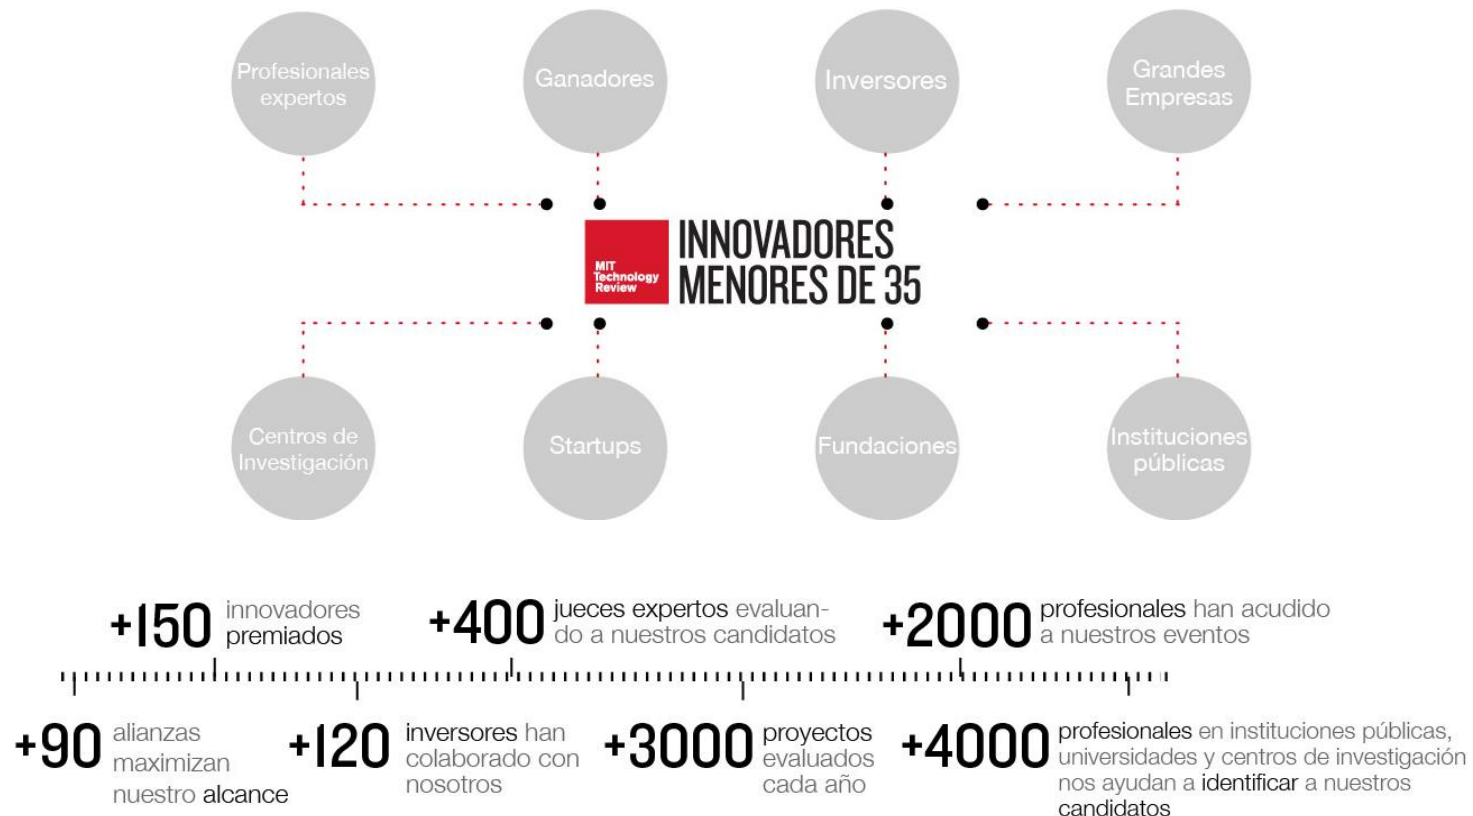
Profesionales expertos

Ganadores

Inversores

Grandes Empresas

MIT Technology Review

INNOVADORES MENORES DE 35

Centros de Investigación

Startups

Fundaciones

Instituciones públicas

+150 innovadores premiados

+400 jueces expertos evaluando a nuestros candidatos

+2000 profesionales han acudido a nuestros eventos

+90 alianzas maximizan nuestro alcance

+120 inversores han colaborado con nosotros

+3000 proyectos evaluados cada año

+4000 profesionales en instituciones públicas, universidades y centros de investigación nos ayudan a identificar a nuestros candidatos